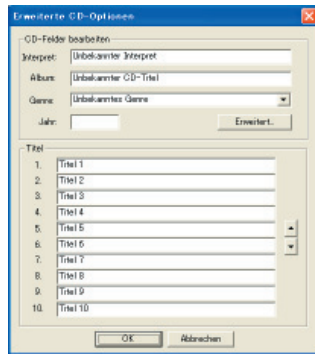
Erweiterte CD-Optionen

CD-Felder bearbeiten

Interpret: Unbekannter Interpret

Album: Unbekannter CD-Titel

Genre: Unbekanntes Genre

Jahr:

Erweitert...

Titel

1. Titel 1
2. Titel 2
3. Titel 3
4. Titel 4
5. Titel 5
6. Titel 6
7. Titel 7
8. Titel 8
9. Titel 9
10. Titel 10

OK

Abbrechen